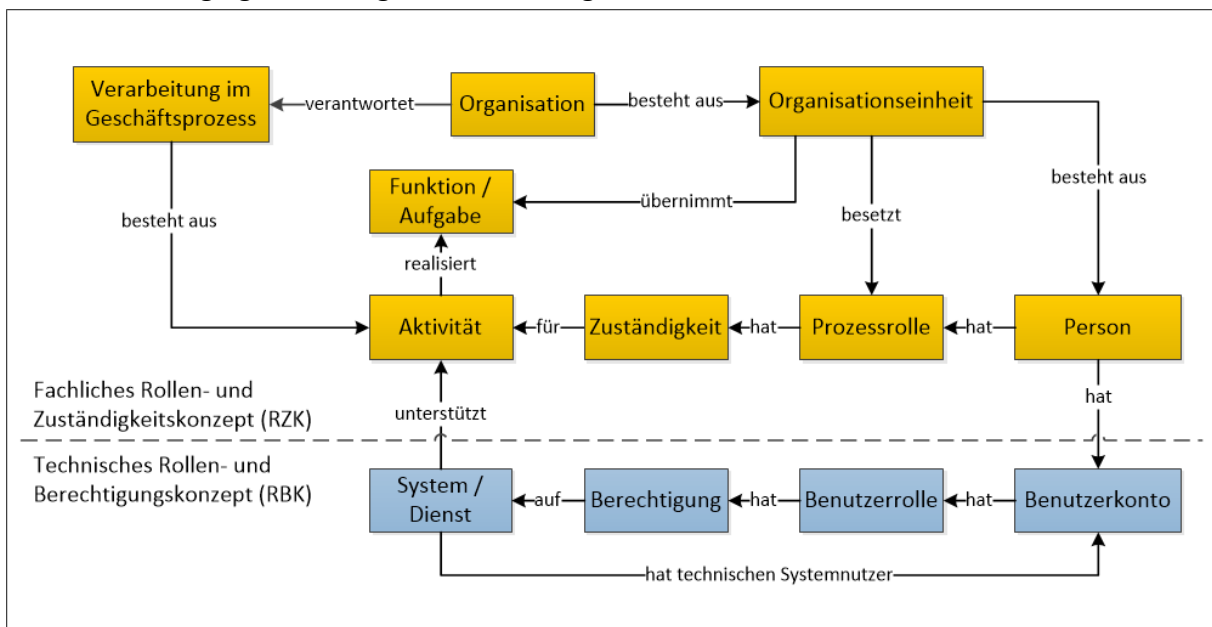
Verarbeitung im Geschäftsprozess

verantwortet

Organisation

besteht aus

Organisationseinheit

Funktion / Aufgabe

übernimmt

besetzt

besteht aus

besteht aus

realisiert

Aktivität

für

Zuständigkeit

hat

Prozessrolle

hat

Person

Fachliches Rollen- und Zuständigkeitskonzept (RZK)

unterstützt

hat

Technisches Rollen- und Berechtigungskonzept (RBK)

System / Dienst

auf

Berechtigung

hat

Benutzerrolle

hat

Benutzerkonto

hat technischen Systemnutzer